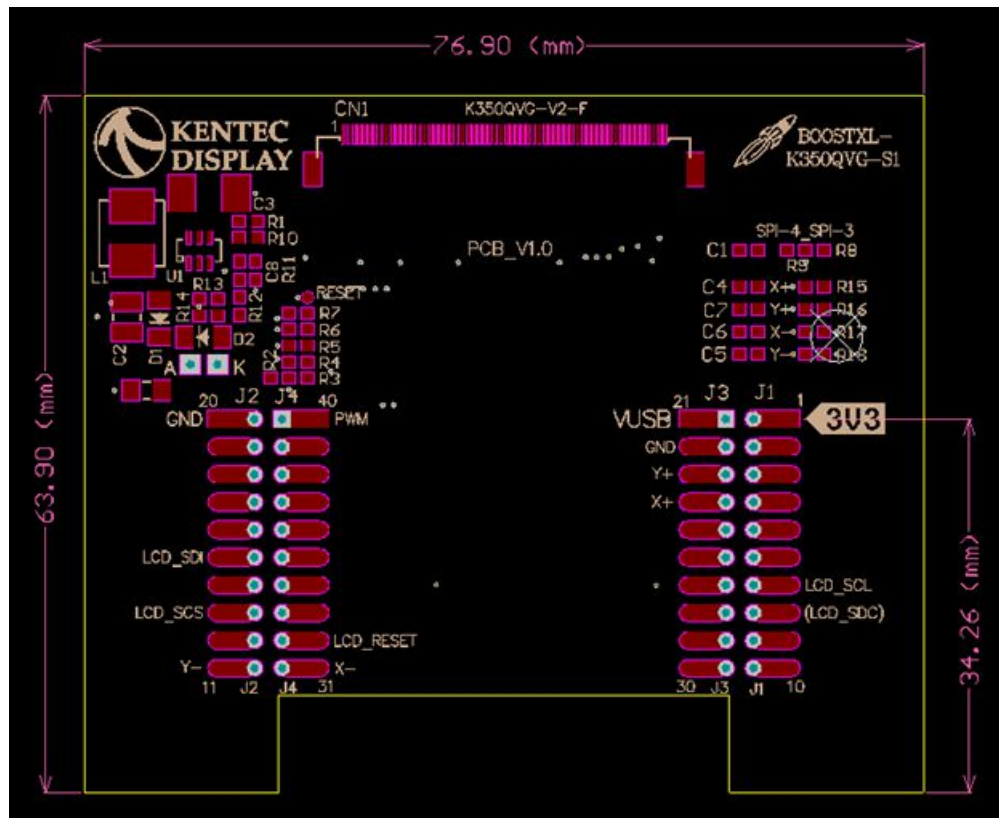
76.90 (mm)

63.90 (mm)

KENTEC DISPLAY

CN1
1
K350QVG-V2-F

BOOSTXL-K350QVG-S1

C3
R1
R10
L1
U1
C8
R11
R13
R14
R12
RESET
R7
R6
R5
R4
R3
R2
C2
D1
D2
A
K

PCB_V1.0

SPI-4 SPI-3
C1
R8
R9
C4 X+ R15
C7 Y+ R16
C6 X- R17
C5 Y- R18

20 J2 J4 40
GND
PWM
LCD_SDI
LCD_SCS
LCD_RESET
Y-
X-
11 J2 J4 31

21 J3 J1 1
VUSB
3V3
GND
Y+
X+
LCD_SCL
(LCD_SDC)
30 J3 J1 10

34.26 (mm)